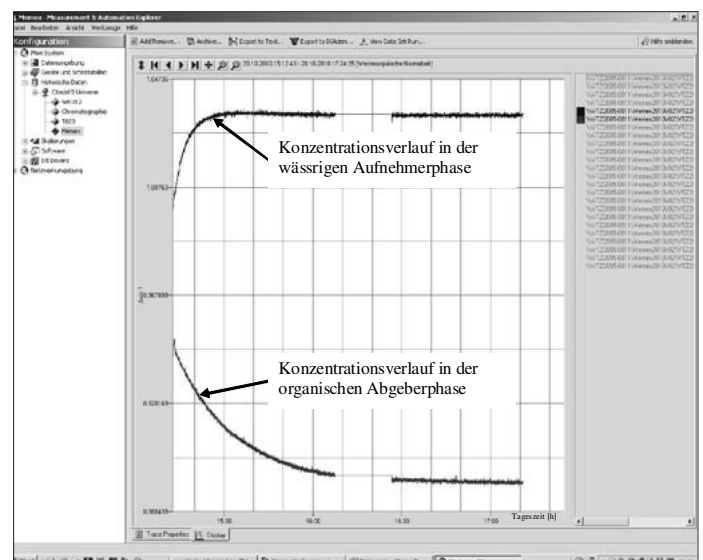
Memex - Measurement & Automation Explorer

atei Bearbeiten Ansicht Werkzeuge Hilfe

Konfiguration

Mein System
Datenumgebung
Geräte und Schnittstellen
Historische Daten
Citadel 5 Universe
WIL III 2
Chromatographie
TB03
Memex
Skalierungen
Software
IVI Drivers
Netzwerkumgebung

Add Historic... Archive... Export to Text... Export to DIAdem... View Data Set Run...

Hilfe ausblenden

1.04736

1.00763

0.967899

0.928169

0.888439

15:30
16:00
16:30
17:00

Konzentrationsverlauf in der wässrigen Aufnehmerphase

Konzentrationsverlauf in der organischen Abgeberphase

Tageszeit [h]

Trace Properties
Display